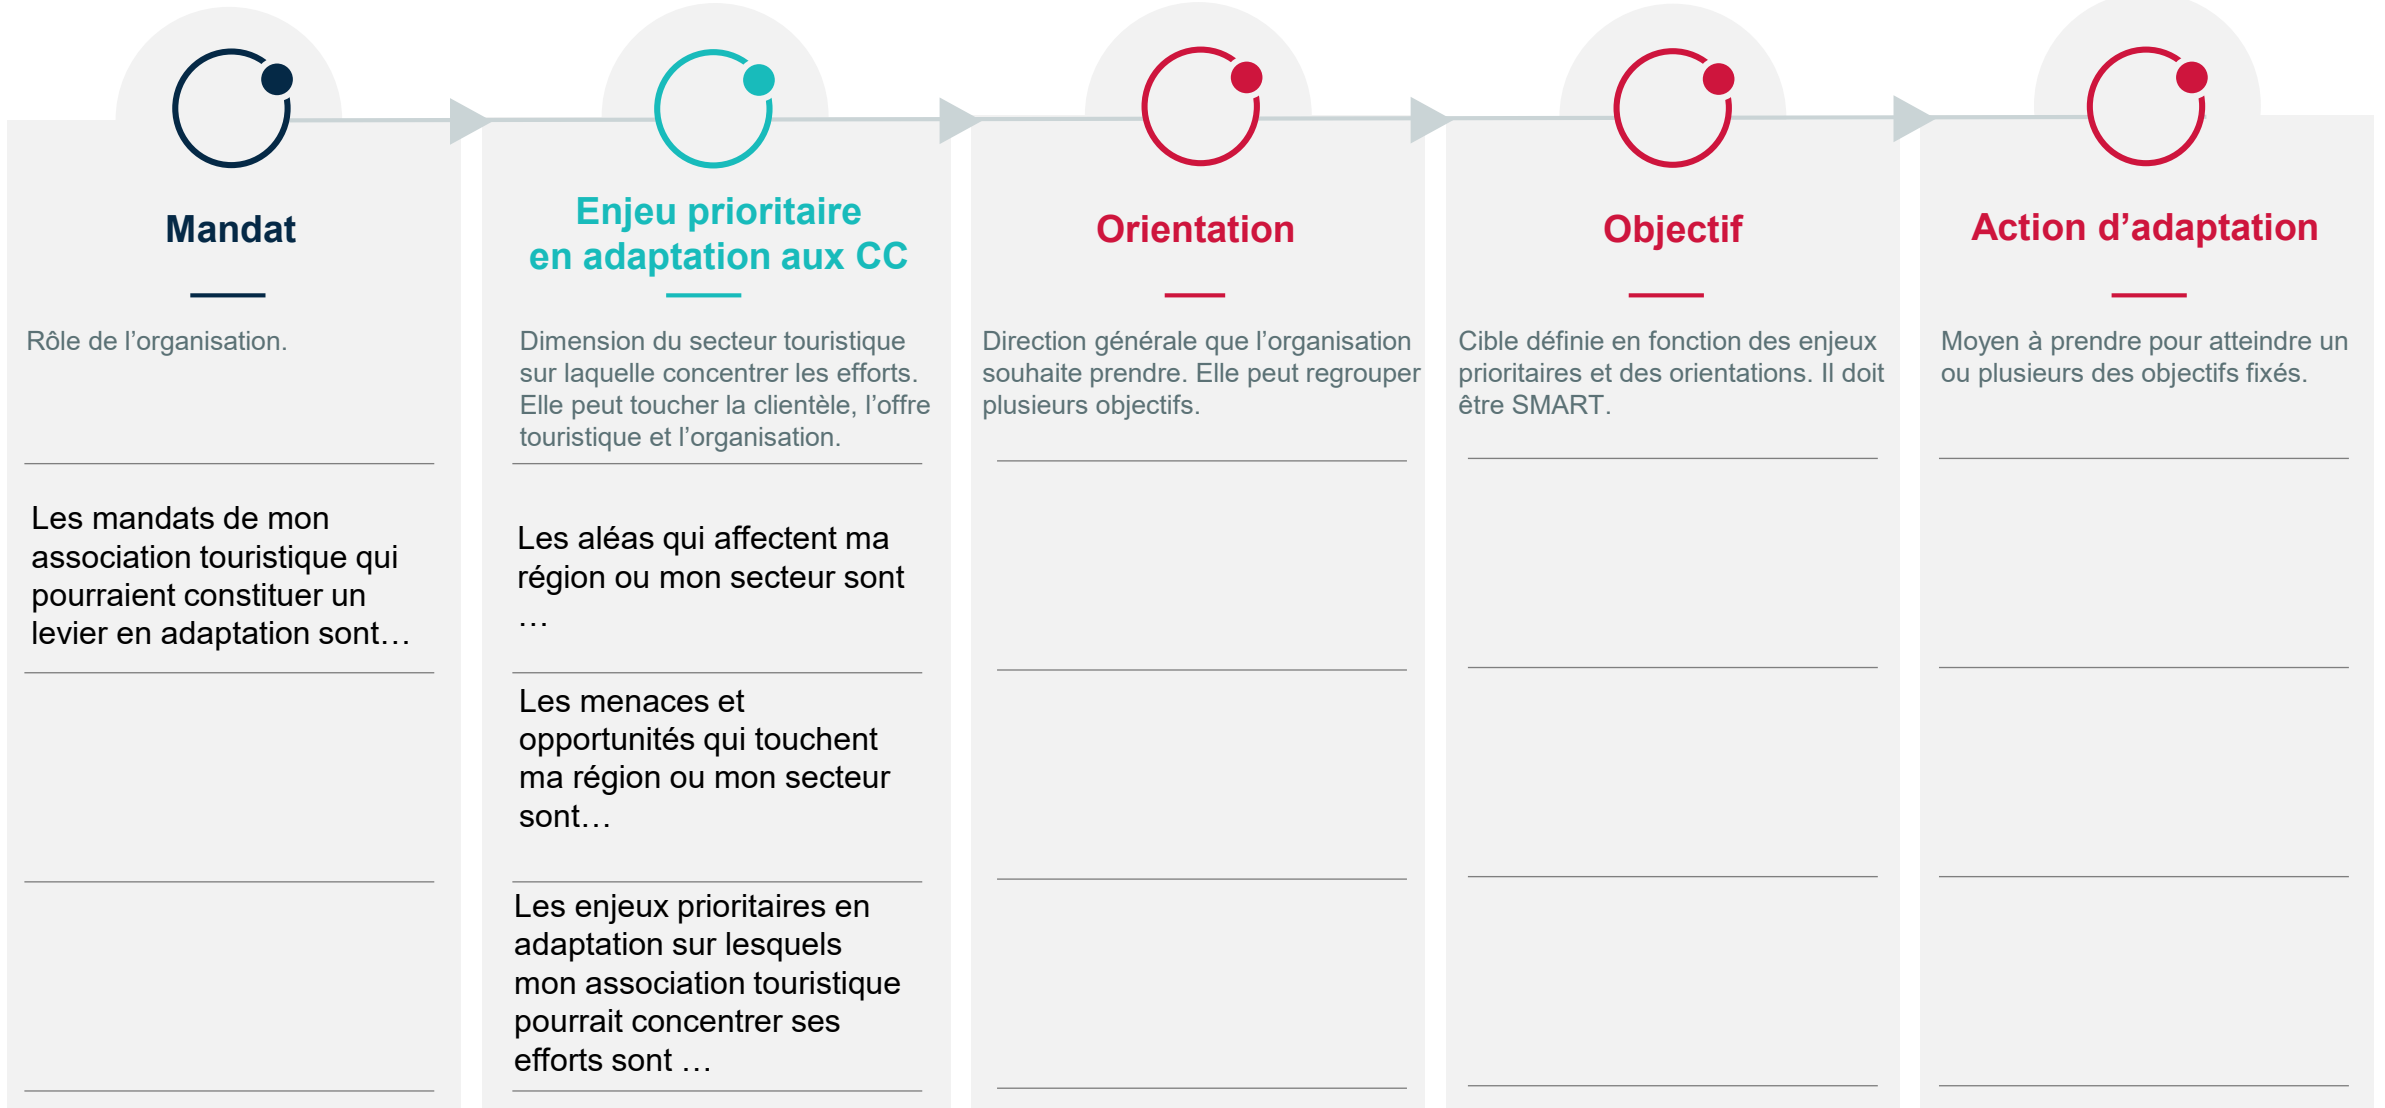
Mandat

Rôle de l’organisation.

Les mandats de mon association touristique qui pourraient constituer un levier en adaptation sont…

Enjeu prioritaire en adaptation aux CC

Dimension du secteur touristique sur laquelle concentrer les efforts. Elle peut toucher la clientèle, l’offre touristique et l’organisation.

Les aléas qui affectent ma région ou mon secteur sont …

Les menaces et opportunités qui touchent ma région ou mon secteur sont…

Les enjeux prioritaires en adaptation sur lesquels mon association touristique pourrait concentrer ses efforts sont …

Orientation

Direction générale que l’organisation souhaite prendre. Elle peut regrouper plusieurs objectifs.

Objectif

Cible définie en fonction des enjeux prioritaires et des orientations. Il doit être SMART.

Action d’adaptation

Moyen à prendre pour atteindre un ou plusieurs des objectifs fixés.